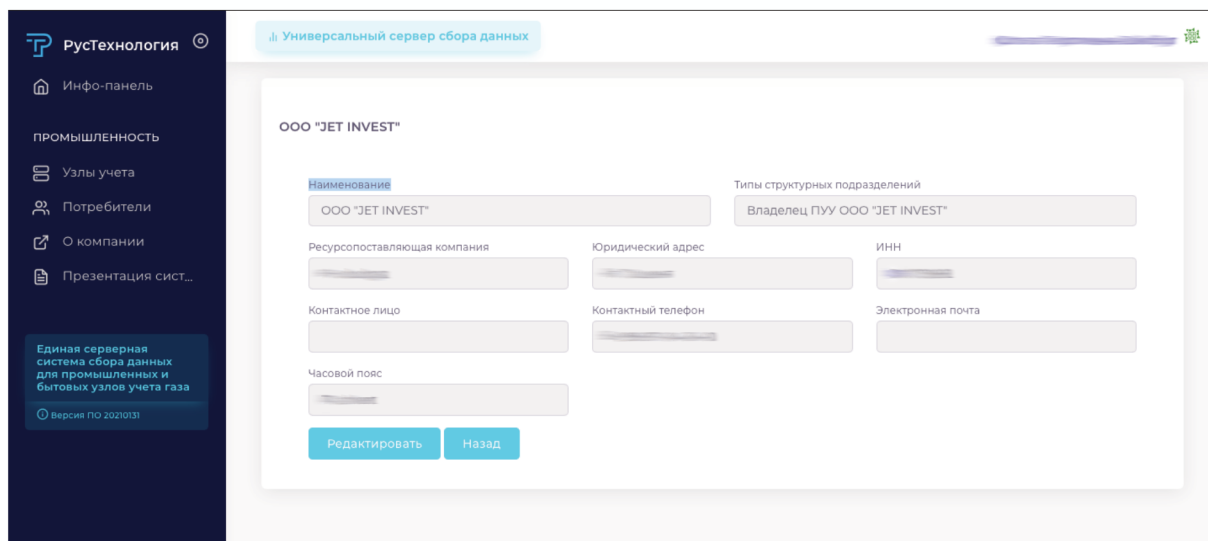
РусТехнология

Инфо-панель

ПРОМЫШЛЕННОСТЬ

Узлы учета

Потребители

О компании

Презентация сист...

Единая серверная система сбора данных для промышленных и бытовых узлов учета газа

Версия ПО 20210131

Универсальный сервер сбора данных

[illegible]

ООО "JET INVEST"

Наименование

ООО "JET INVEST"

Типы структурных подразделений

Владелец ПУУ ООО "JET INVEST"

Ресурсопоставляющая компания

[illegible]

Юридический адрес

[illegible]

ИНН

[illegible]

Контактное лицо

Контактный телефон

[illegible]

Электронная почта

Часовой пояс

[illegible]

Редактировать

Назад